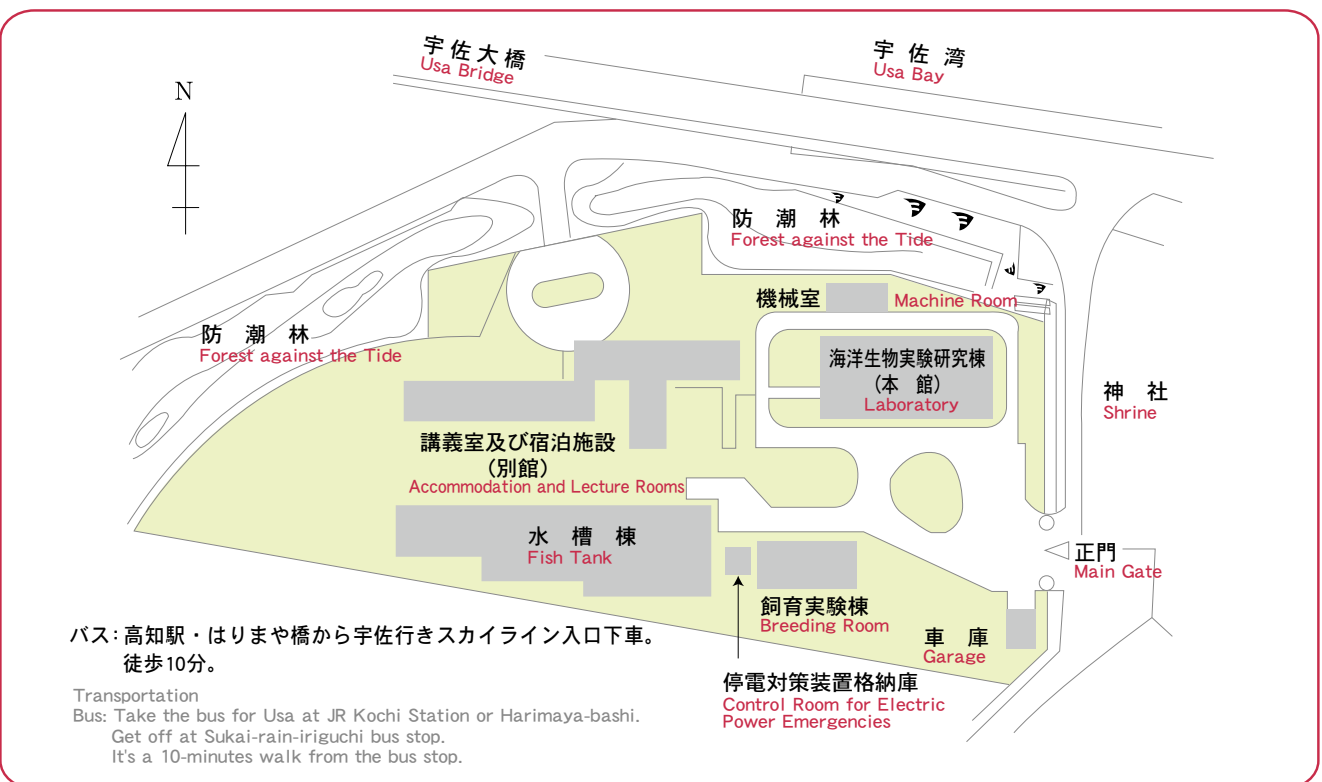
N

宇佐大橋
Usa Bridge

宇佐湾
Usa Bay

防潮林
Forest against the Tide

機械室
Machine Room

防潮林
Forest against the Tide

海洋生物実験研究棟
(本館)
Laboratory

神社
Shrine

講義室及び宿泊施設
(別館)
Accommodation and Lecture Rooms

水槽棟
Fish Tank

正門
Main Gate

飼育実験棟
Breeding Room

車庫
Garage

バス:高知駅・はりまや橋から宇佐行きスカイライン入口下車。
徒歩10分。

停電対策装置格納庫
Control Room for Electric Power Emergencies

Transportation
Bus: Take the bus for Usa at JR Kochi Station or Harimaya-bashi.
Get off at Sukai-rain-iriguchi bus stop.
It's a 10-minutes walk from the bus stop.